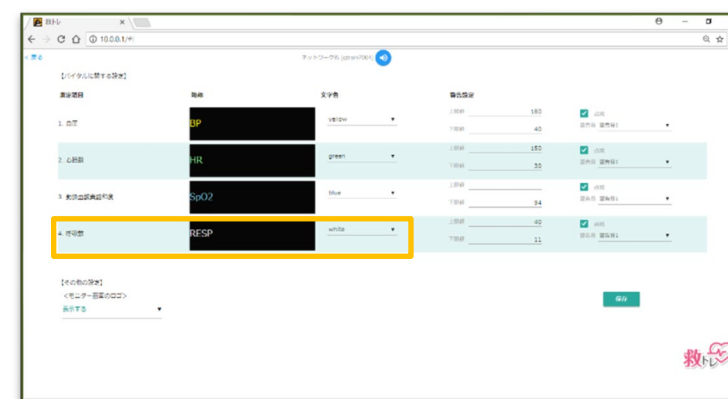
救トレ

10.0.0.1/#/

< 戻る

ネットワーク名 jptrain[5G]

【バイタルに関する設定】

| 表示項目 | 略称 | 文字色 | 警告設定 | |
|---|---|---|---|---|
| 1. 血圧 | BP | yellow | 上限値 180 下限値 40 | 点滅 警告音 警告音1 |
| 2. 心拍数 | HR | green | 上限値 150 下限値 30 | 点滅 警告音 警告音1 |
| 3. 動脈血酸素飽和度 | SpO2 | blue | 上限値 下限値 94 | 点滅 警告音 警告音1 |
| 4. 呼吸数 | RESP | white | 上限値 40 下限値 11 | 点滅 警告音 警告音1 |

【その他の設定】
<モニター画面のロゴ>
表示する

保存

救トレ